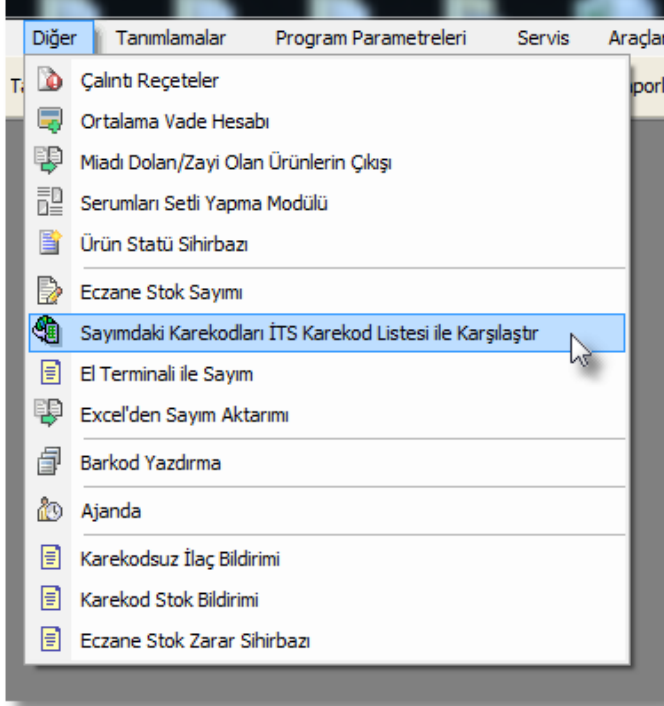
Diğer Tanımlamalar Program Parametreleri Servis Araçla

Ta

porl

Çalıntı Reçeteler
Ortalama Vade Hesabı
Miadı Dolan/Zayi Olan Ürünlerin Çıkışı
Serumları Setli Yapma Modülü
Ürün Statü Sihirbazı
Eczane Stok Sayımı
Sayımdaki Karekodları İTS Karekod Listesi ile Karşılaştır
El Terminali ile Sayım
Excel'den Sayım Aktarımı
Barkod Yazdırma
Ajanda
Karekodsuz İlaç Bildirimi
Karekod Stok Bildirimi
Eczane Stok Zarar Sihirbazı